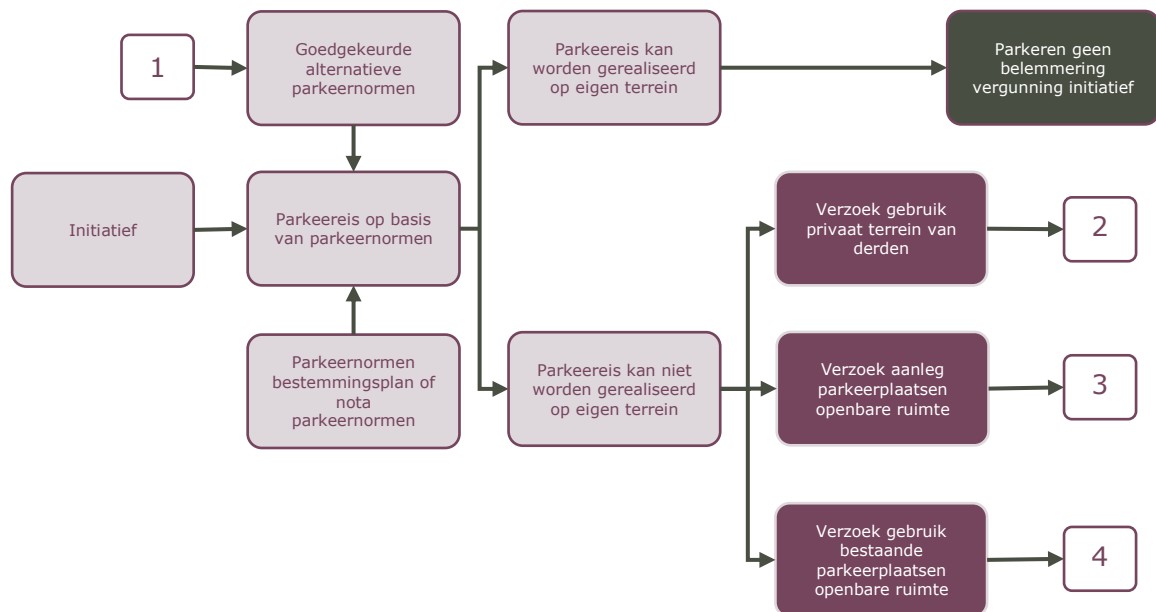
1

Goedgekeurde alternatieve parkeernormen

Parkeereis kan worden gerealiseerd op eigen terrein

Parkeren geen belemmering vergunning initiatief

Initiatief

Parkeereis op basis van parkeernormen

Verzoek gebruik privaat terrein van derden

2

Parkeernormen bestemmingsplan of nota parkeernormen

Parkeereis kan niet worden gerealiseerd op eigen terrein

Verzoek aanleg parkeerplaatsen openbare ruimte

3

Verzoek gebruik bestaande parkeerplaatsen openbare ruimte

4